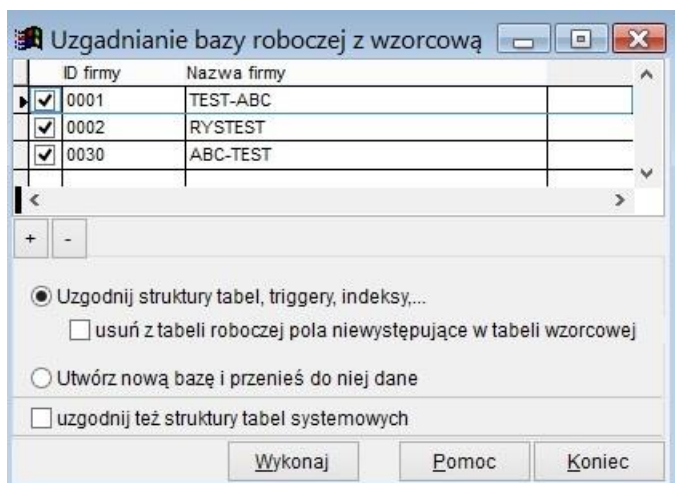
Uzgadnianie bazy roboczej z wzorcową

| | ID firmy | Nazwa firmy | |
|---|---|---|---|
| ☑ | 0001 | TEST-ABC | |
| ☑ | 0002 | RYSTEST | |
| ☑ | 0030 | ABC-TEST | |

+ -

Uzgodnij struktury tabel, triggery, indeksy,...

usuń z tabeli roboczej pola niewystępujące w tabeli wzorcowej

Utwórz nową bazę i przenieś do niej dane

uzgodnij też struktury tabel systemowych

Wykonaj Pomoc Koniec